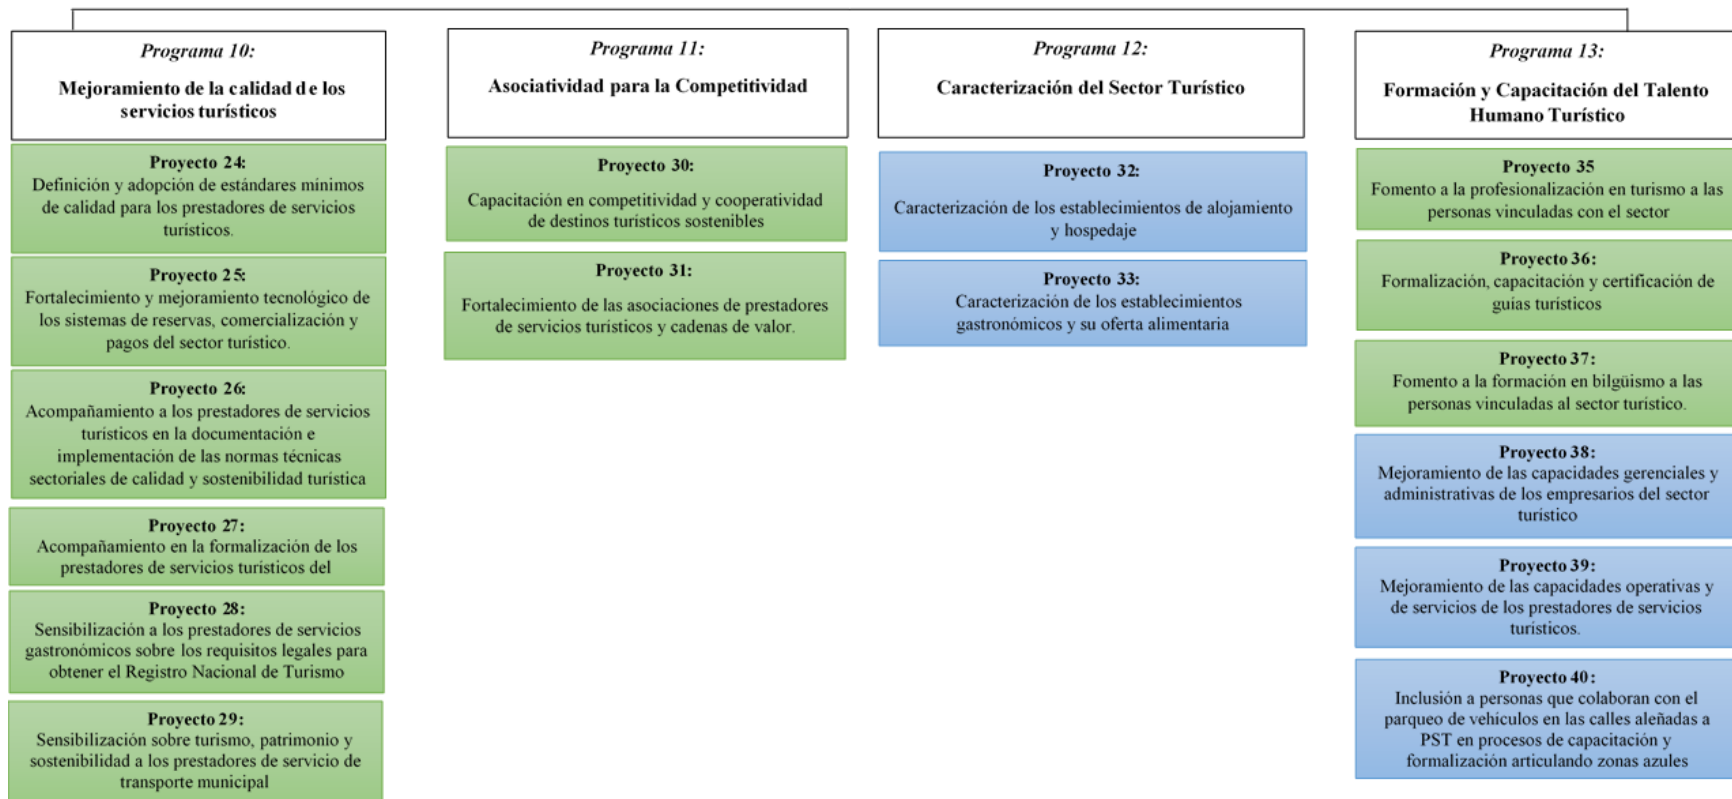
Programa 10:

Mejoramiento de la calidad d e los servicios turísticos

Proyecto 24:
Definición y adopción de estándares mínimos de calidad para los prestadores de servicios turísticos.

Proyecto 2 5:
Fortalecimiento y mejoramiento tecnológico de los sistemas de reservas, comercialización y pagos del sector turístico.

Proyecto 26:
Acompañamiento a los prestadores de servicios turísticos en la documentación e implementación de las normas técnicas sectoriales de calidad y sostenibilidad turística

Proyecto 27:
Acompañamiento en la formalización de los prestadores de servicios turísticos del

Proyecto 28:
Sensibilización a los prestadores de servicios gastronómicos sobre los requisitos legales para obtener el Registro Nacional de Turismo

Proyecto 29:
Sensibilización sobre turismo, patrimonio y sostenibilidad a los prestadores de servicio de transporte municipal

Programa 11:

Asociatividad para la Competitividad

Proyecto 30:
Capacitación en competitividad y cooperatividad de destinos turísticos sostenibles

Proyecto 31:
Fortalecimiento de las asociaciones de prestadores de servicios turísticos y cadenas de valor.

Programa 12:

Caracterización del Sector Turístico

Proyecto 32:
Caracterización de los establecimientos de alojamiento y hospedaje

Proyecto 33:
Caracterización de los establecimientos gastronómicos y su oferta alimentaria

Programa 13:

Formación y Capacitación del Talento Humano Turístico

Proyecto 35
Fomento a la profesionalización en turismo a las personas vinculadas con el sector

Proyecto 36:
Formalización, capacitación y certificación de guías turísticos

Proyecto 37:
Fomento a la formación en bilgüismo a las personas vinculadas al sector turístico.

Proyecto 38:
Mejoramiento de las capacidades gerenciales y administrativas de los empresarios del sector turístico

Proyecto 39:
Mejoramiento de las capacidades operativas y de servicios de los prestadores de servicios turísticos.

Proyecto 40:
Inclusión a personas que colaboran con el parqueo de vehiculos en las calles aleñadas a PST en procesos de capacitación y formalización articulando zonas azules